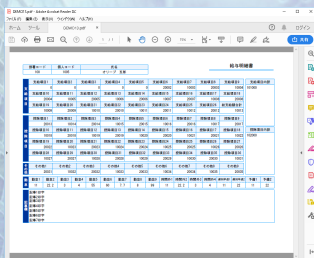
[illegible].pdf - Adobe Acrobat Reader DC
ファイル(F) 編集(E) 表示(V) ウィンドウ(W) ヘルプ(H)
ホーム ツール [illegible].pdf
共有

給与明細書

| 部署コード | 個人コード | 氏名 |
|---|---|---|
| 100 | 1005 | オリーブ 太郎 |

| 支給項目1 | 支給項目2 | 支給項目3 | 支給項目4 | 支給項目5 | 支給項目6 | 支給項目7 | 支給項目8 | 支給項目9 | 支給項目10 |
|---|---|---|---|---|---|---|---|---|---|
| 0 | 0 | 0 | 0 | 0 | 20002 | 10003 | 20000 | 30000 | 10000 |
| 支給項目11 | 支給項目12 | 支給項目13 | 支給項目14 | 支給項目15 | 支給項目16 | 支給項目17 | 支給項目18 | 支給項目19 | 支給項目20 |
| 20000 | 30000 | 10000 | 20000 | 20000 | 10000 | 10000 | 20000 | 30000 | 20000 |

| 控除項目1 | 控除項目2 | 控除項目3 | 控除項目4 | 控除項目5 | 控除項目6 | 控除項目7 | 控除項目8 | 控除項目9 | 控除項目10 |
|---|---|---|---|---|---|---|---|---|---|
| 20000 | 10000 | 10000 | 20000 | 10000 | 20000 | 20000 | 20000 | 20000 | 10000 |
| 控除項目11 | 控除項目12 | 控除項目13 | 控除項目14 | 控除項目15 | 控除項目16 | 控除項目17 | 控除項目18 | 控除項目19 | 控除項目20 |
| 20000 | 10000 | 10000 | 20000 | 10000 | 20000 | 20000 | 20000 | 20000 | 10000 |
| 控除項目21 | 控除項目22 | 控除項目23 | 控除項目24 | 控除項目25 | | | | | |
| 20000 | 10000 | 10000 | 20000 | 20000 | | | | | |

| その他1 | その他2 | その他3 | その他4 | その他5 | その他6 | その他7 | その他8 | その他9 | その他10 |
|---|---|---|---|---|---|---|---|---|---|
| 20000 | 10000 | 10000 | 20000 | 10000 | 20000 | 20000 | 20000 | 20000 | 10000 |

| 勤怠1 | 勤怠2 | 勤怠3 | 勤怠4 | 勤怠5 | 勤怠6 | 勤怠7 | 勤怠8 | 勤怠9 | 勤怠10 | 勤怠11 | 勤怠12 | 勤怠13 | 勤怠14 |
|---|---|---|---|---|---|---|---|---|---|---|---|---|---|
| 9 | 22.2 | 3 | 4 | 15 | 66 | 7.7 | 8 | 99 | 11 | 22.2 | 3 | 4 | 15 |

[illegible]
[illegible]
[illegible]
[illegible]
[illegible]